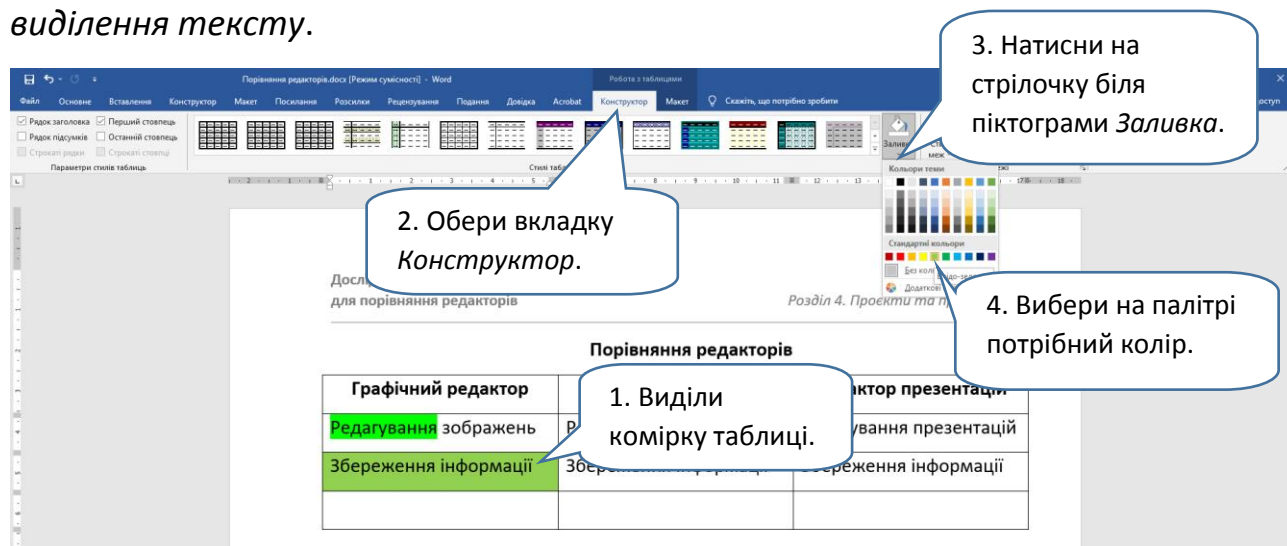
*виділення тексту*.

Порівняння редакторів.docx [Режим сумісності] - Word

Робота з таблицями

Файл Основне Вставлення Конструктор Макет Посилання Розсилки Рецензування Подання Довідка Acrobat Конструктор Макет Скажіть, що потрібно зробити

Рядок заголовка Перший стовпець
Рядок підсумків Останній стовпець
Строкаті рядки Строкаті стовпці
Параметри стилів таблиць

Стилі табл

Заливка

Кольори теми

Стандартні кольори

Без кол

Додатков

3. Натисни на стрілочку біля піктограми *Заливка*.

2. Обери вкладку *Конструктор*.

4. Вибери на палітрі потрібний колір.

1. Виділи комірку таблиці.

Досл
для порівняння редакторів

Розділ 4. Проекти та п

Порівняння редакторів

| Графічний редактор | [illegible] | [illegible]актор презентації |
|---|---|---|
| Редагування зображень | Р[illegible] | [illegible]ування презентацій |
| Збереження інформації | Збереження інформації | Збереження інформації |
| | | |